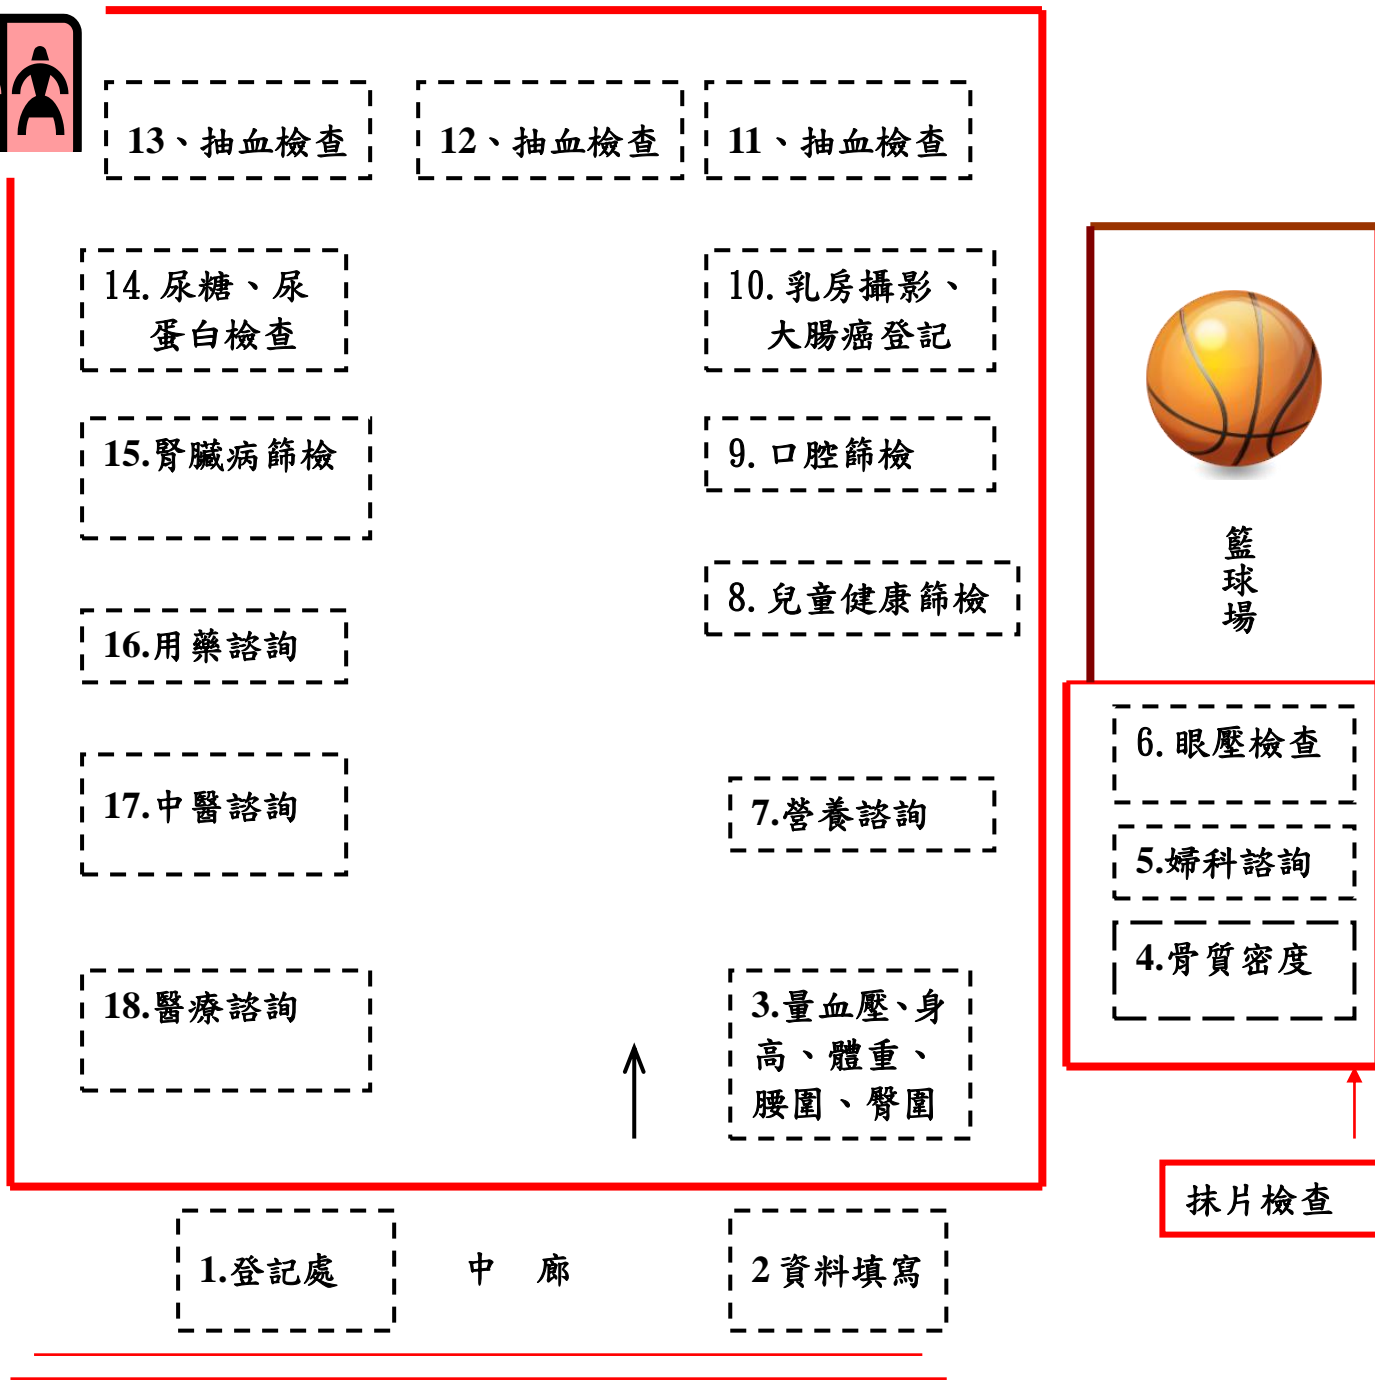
13、抽血檢查

12、抽血檢查

11、抽血檢查

14. 尿糖、尿蛋白檢查

10. 乳房攝影、大腸癌登記

15.腎臟病篩檢

9. 口腔篩檢

8. 兒童健康篩檢

16.用藥諮詢

17.中醫諮詢

7.營養諮詢

18.醫療諮詢

3.量血壓、身高、體重、腰圍、臀圍

籃球場

6. 眼壓檢查

5.婦科諮詢

4.骨質密度

抹片檢查

1.登記處

中　廊

2 資料填寫